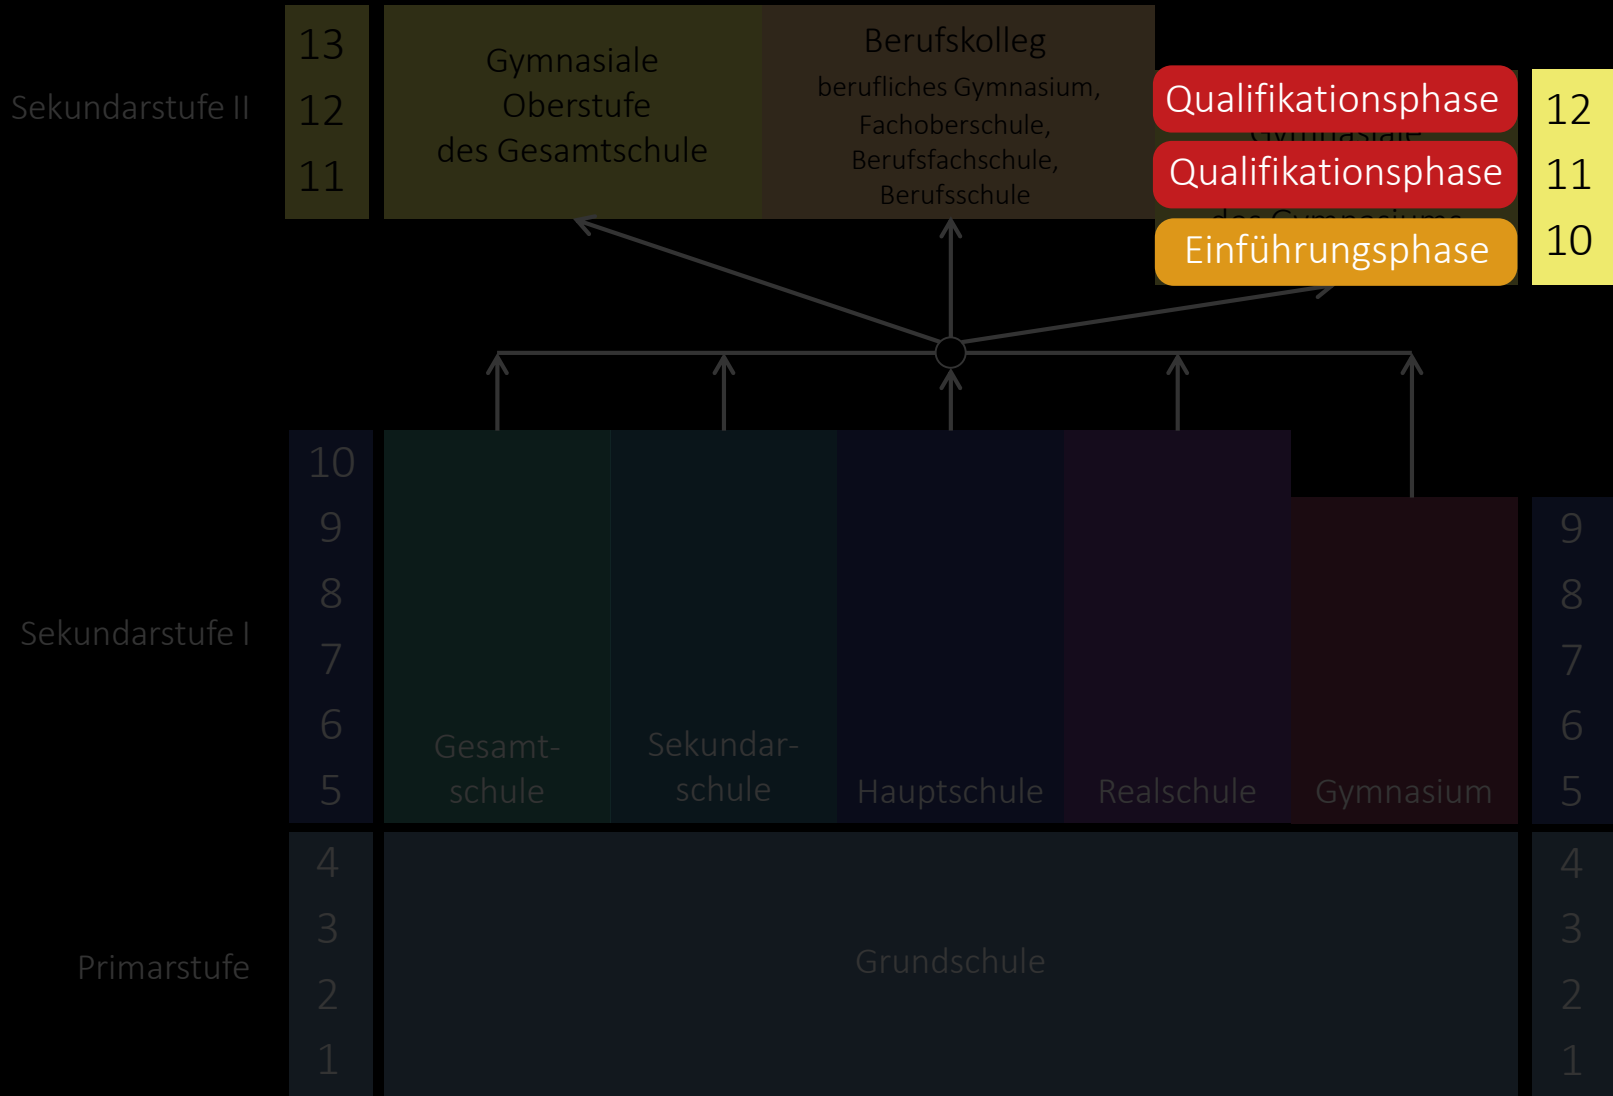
Sekundarstufe II

13
12
11

Gymnasiale Oberstufe des Gesamtschule

Berufskolleg
berufliches Gymnasium, Fachoberschule, Berufsfachschule, Berufsschule

Qualifikationsphase
Qualifikationsphase
Einführungsphase

12
11
10

Sekundarstufe I

10
9
8
7
6
5

Gesamtschule

Sekundarschule

Hauptschule

Realschule

Gymnasium

9
8
7
6
5

Primarstufe

4
3
2
1

Grundschule

4
3
2
1